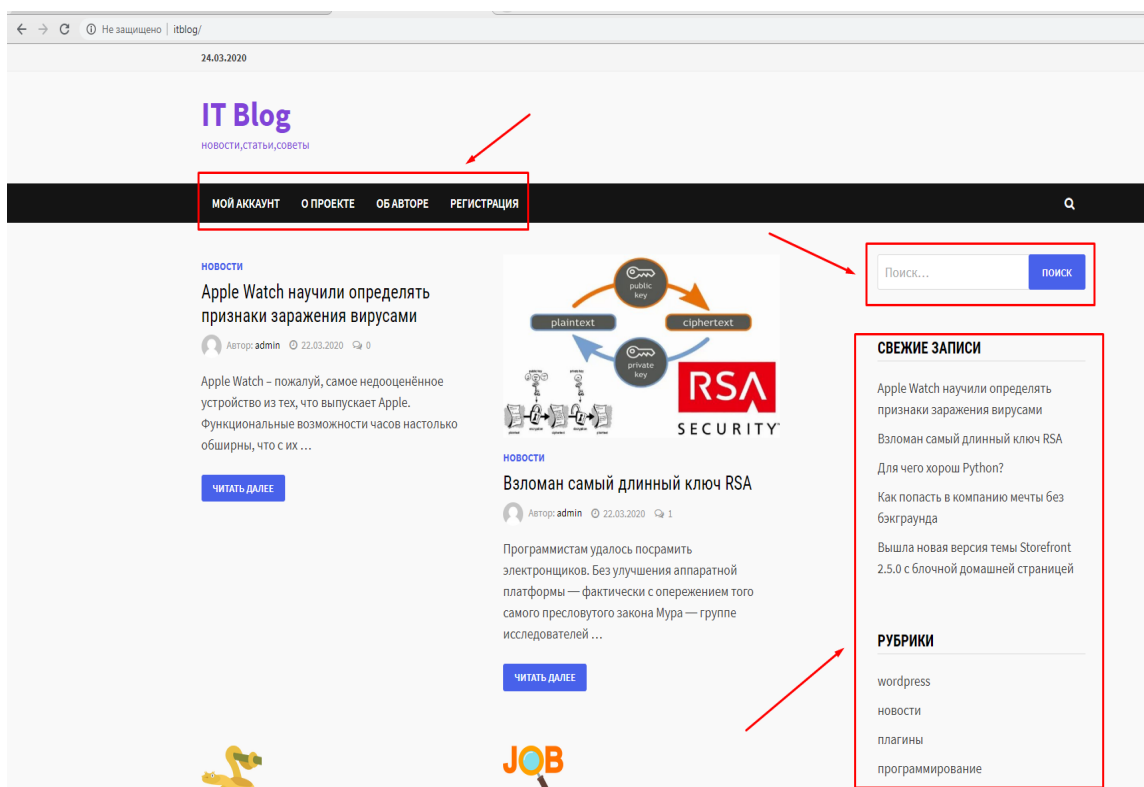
Не защищено | itblog/

24.03.2020

IT Blog
новости,статьи,советы

МОЙ АККАУНТ   О ПРОЕКТЕ   ОБ АВТОРЕ   РЕГИСТРАЦИЯ

НОВОСТИ
Apple Watch научили определять признаки заражения вирусами
Автор: admin   22.03.2020   0
Apple Watch – пожалуй, самое недооценённое устройство из тех, что выпускает Apple. Функциональные возможности часов настолько обширны, что с их …
ЧИТАТЬ ДАЛЕЕ

public key
plaintext
ciphertext
private key
RSA
SECURITY

НОВОСТИ
Взломан самый длинный ключ RSA
Автор: admin   22.03.2020   1
Программистам удалось посрамить электронщиков. Без улучшения аппаратной платформы — фактически с опережением того самого пресловутого закона Мура — группе исследователей …
ЧИТАТЬ ДАЛЕЕ

Поиск...
ПОИСК

СВЕЖИЕ ЗАПИСИ
Apple Watch научили определять признаки заражения вирусами
Взломан самый длинный ключ RSA
Для чего хорош Python?
Как попасть в компанию мечты без бэкграунда
Вышла новая версия темы Storefront 2.5.0 с блочной домашней страницей

РУБРИКИ
wordpress
новости
плагины
программирование

JOB